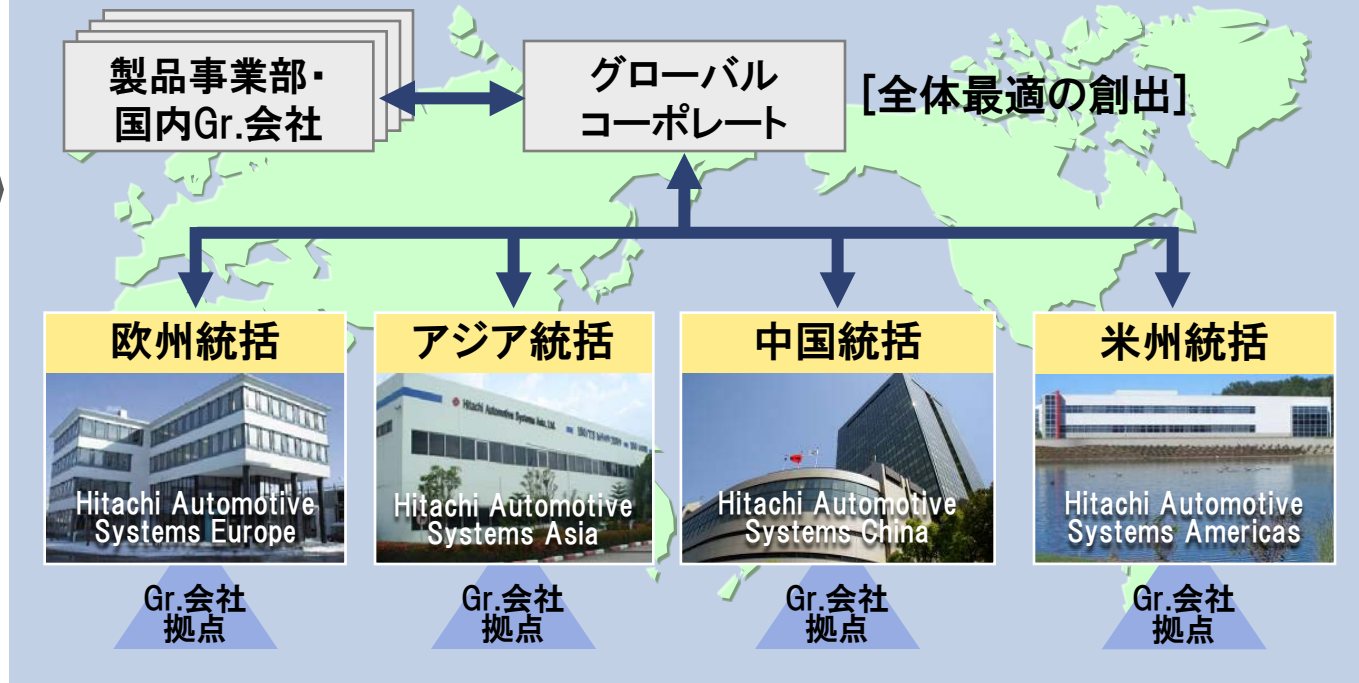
製品事業部・
国内Gr.会社

グローバル
コーポレート

[全体最適の創出]

欧州統括

Hitachi Automotive Systems Europe

Gr.会社
拠点

アジア統括

Hitachi Automotive Systems Asia

Gr.会社
拠点

中国統括

Hitachi Automotive Systems China

Gr.会社
拠点

米州統括

Hitachi Automotive Systems Americas

Gr.会社
拠点